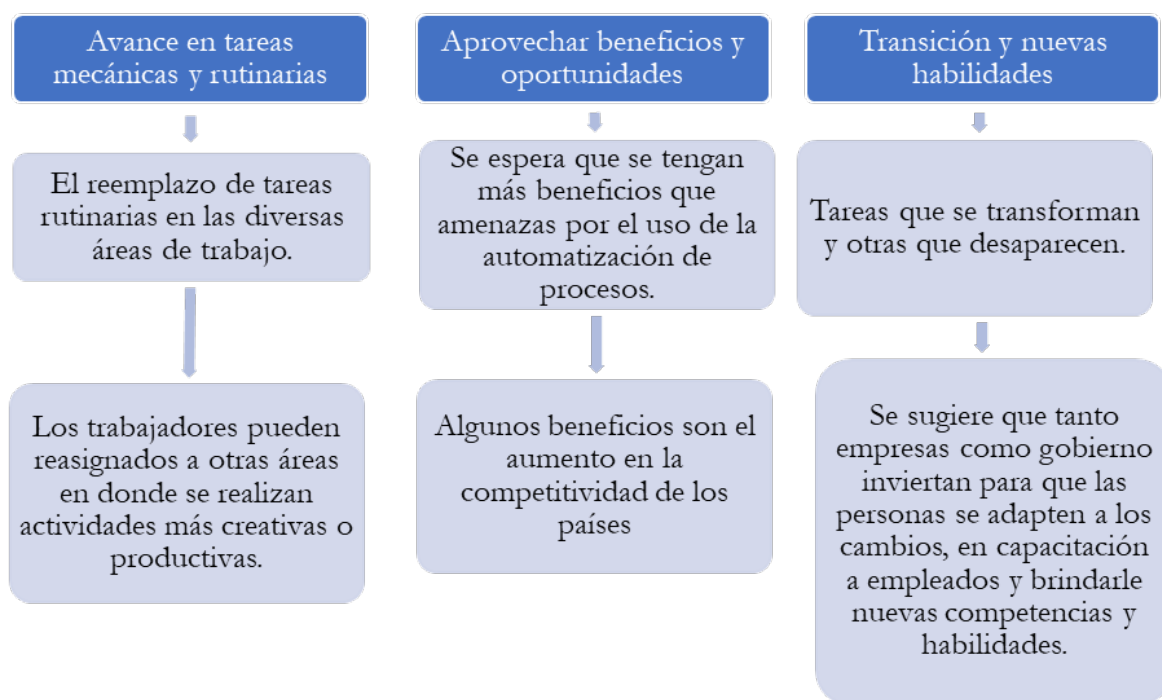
Avance en tareas mecánicas y rutinarias

El reemplazo de tareas rutinarias en las diversas áreas de trabajo.

Los trabajadores pueden reasignados a otras áreas en donde se realizan actividades más creativas o productivas.

Aprovechar beneficios y oportunidades

Se espera que se tengan más beneficios que amenazas por el uso de la automatización de procesos.

Algunos beneficios son el aumento en la competitividad de los países

Transición y nuevas habilidades

Tareas que se transforman y otras que desaparecen.

Se sugiere que tanto empresas como gobierno inviertan para que las personas se adapten a los cambios, en capacitación a empleados y brindarle nuevas competencias y habilidades.